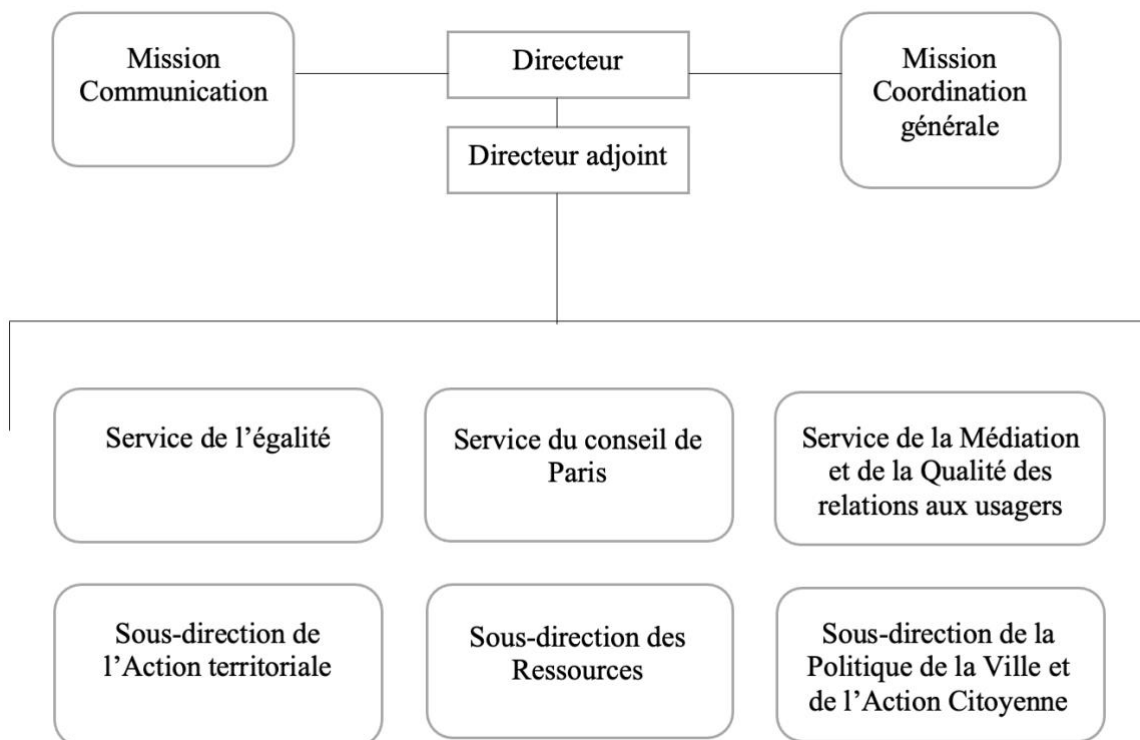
Mission Communication

Directeur

Mission Coordination générale

Directeur adjoint

Service de l’égalité

Service du conseil de Paris

Service de la Médiation et de la Qualité des relations aux usagers

Sous-direction de l’Action territoriale

Sous-direction des Ressources

Sous-direction de la Politique de la Ville et de l’Action Citoyenne